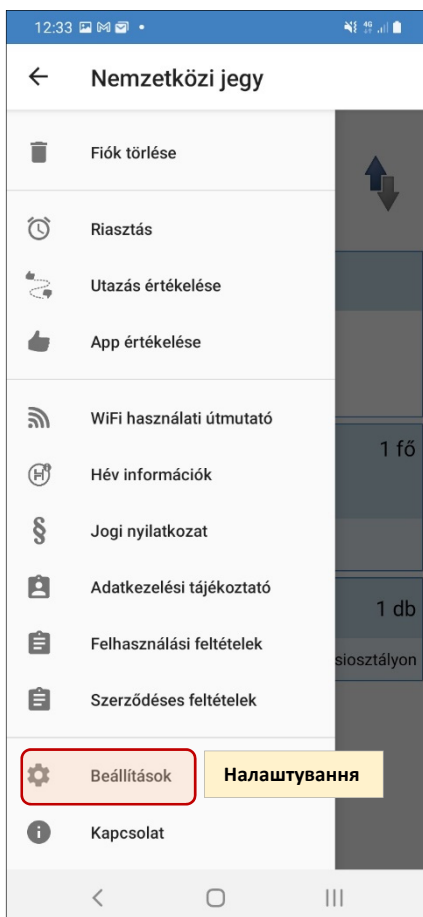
12:33

Nemzetközi jegy

Fiók törlése

Riasztás

Utazás értékelése

App értékelése

WiFi használati útmutató

Hév információk

Jogi nyilatkozat

Adatkezelési tájékoztató

Felhasználási feltételek

Szerződéses feltételek

Beállítások

Налаштування

Kapcsolat

1 fő

1 db

siosztályon